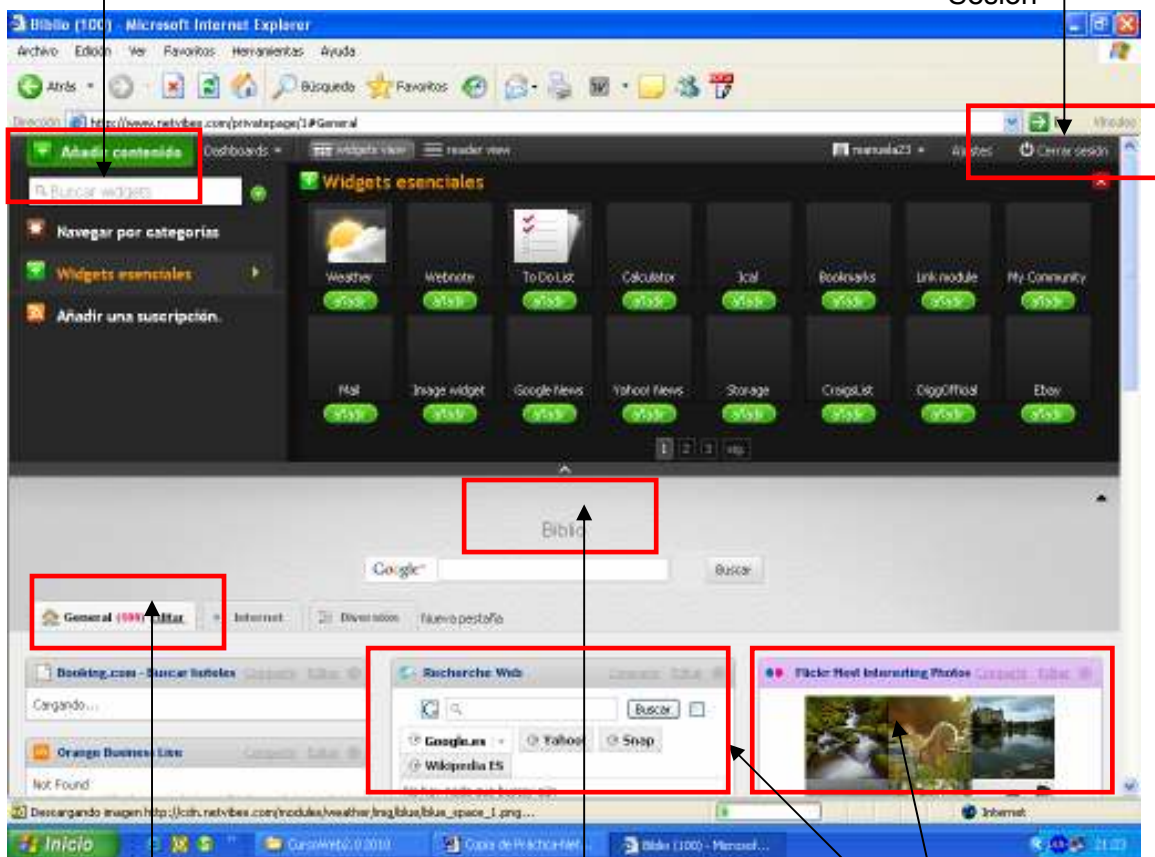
Sesión

Biblio (100) - Microsoft Internet Explorer

Archivo Edición Ver Favoritos Herramientas Ayuda

Atrás Búsqueda Favoritos

Dirección http://www.netvibes.com/privatepage/1#General

Vínculos

Añadir contenido Dashboards widgets view reader view manuela23 Ajustes Cerrar sesión

Buscar widgets

Navegar por categorías

Widgets esenciales

Añadir una suscripción

Widgets esenciales

Weather Webnote To Do List Calculator Ical Bookmarks Link module My Community

Añadir Añadir Añadir Añadir Añadir Añadir Añadir Añadir

Mail Image widget Google News Yahoo! News Storage CraigsList DiggOfficial Ebay

Añadir Añadir Añadir Añadir Añadir Añadir Añadir Añadir

1 2 3 sig.

Biblio

Google Buscar

General (100) Editar Internet Diversión Nueva pestaña

Booking.com - Buscar hoteles Compartir Editar

Cargando...

Orange Business Live Compartir Editar

Not Found

Recherche Web Compartir Editar

Buscar

Google.es Yahoo! Snap

Wikipedia ES

Flickr Most Interesting Photos Compartir Editar

Descargando imagen http://cdn.netvibes.com/modules/weather/img/blue/blue_space_1.png...

Internet

Inicio CursoWeb2.0 2010 Copia de Práctica-Net... Biblio (100) - Microsof... 21:23